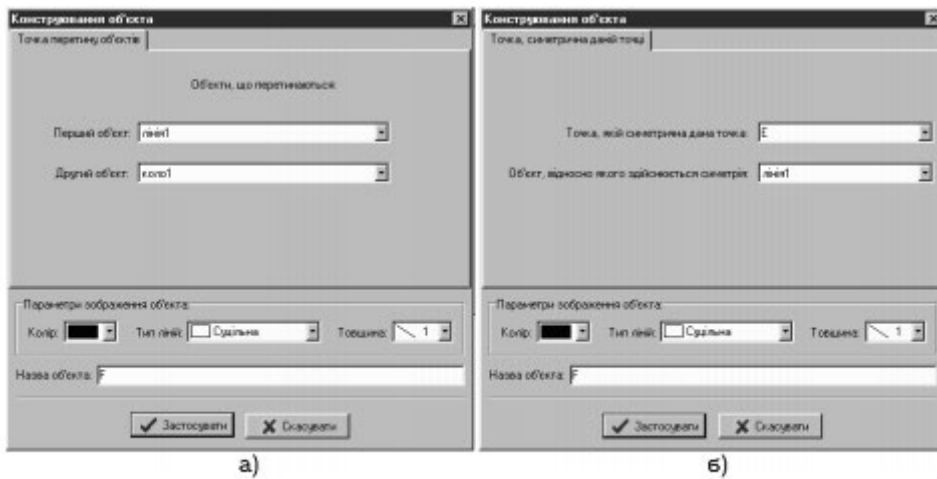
Конструювання об'єкта

Точка перетину об'єктів

Об'єкти, що перетинаються:

Перший об'єкт: лінія1

Другий об'єкт: коло1

Параметри зображення об'єкта:

Колір: Тип лінії: Суцільна Товщина: 1

Назва об'єкта: F

Застосувати Скасувати

а)

Конструювання об'єкта

Точка, симетрична даній точці

Точка, якій симетрична дана точка: E

Об'єкт, відносно якого здійснюється симетрія: лінія1

Параметри зображення об'єкта:

Колір: Тип лінії: Суцільна Товщина: 1

Назва об'єкта: F

Застосувати Скасувати

б)